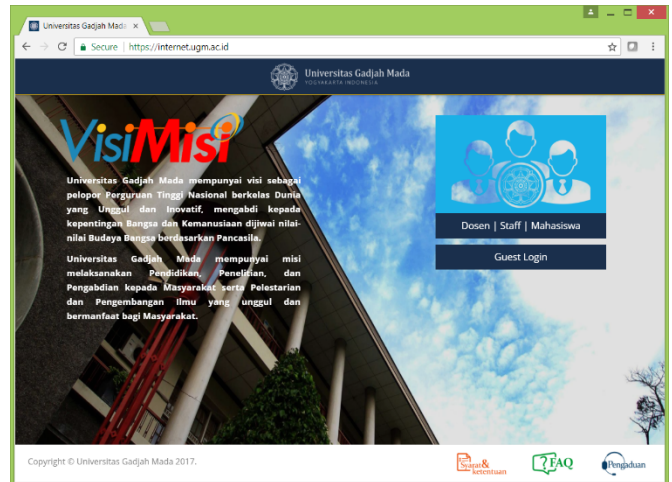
Universitas Gadjah Mada ×

Secure | https://internet.ugm.ac.id

Universitas Gadjah Mada
YOGYAKARTA INDONESIA

VisiMisi

Universitas Gadjah Mada mempunyai visi sebagai pelopor Perguruan Tinggi Nasional berkelas Dunia yang Unggul dan Inovatif, mengabdi kepada kepentingan Bangsa dan Kemanusiaan dijiwai nilai-nilai Budaya Bangsa berdasarkan Pancasila.

Universitas Gadjah Mada mempunyai misi melaksanakan Pendidikan, Penelitian, dan Pengabdian kepada Masyarakat serta Pelestarian dan Pengembangan Ilmu yang unggul dan bermanfaat bagi Masyarakat.

Dosen | Staff | Mahasiswa

Guest Login

Copyright © Universitas Gadjah Mada 2017.

Syarat & ketentuan

FAQ

Pengaduan